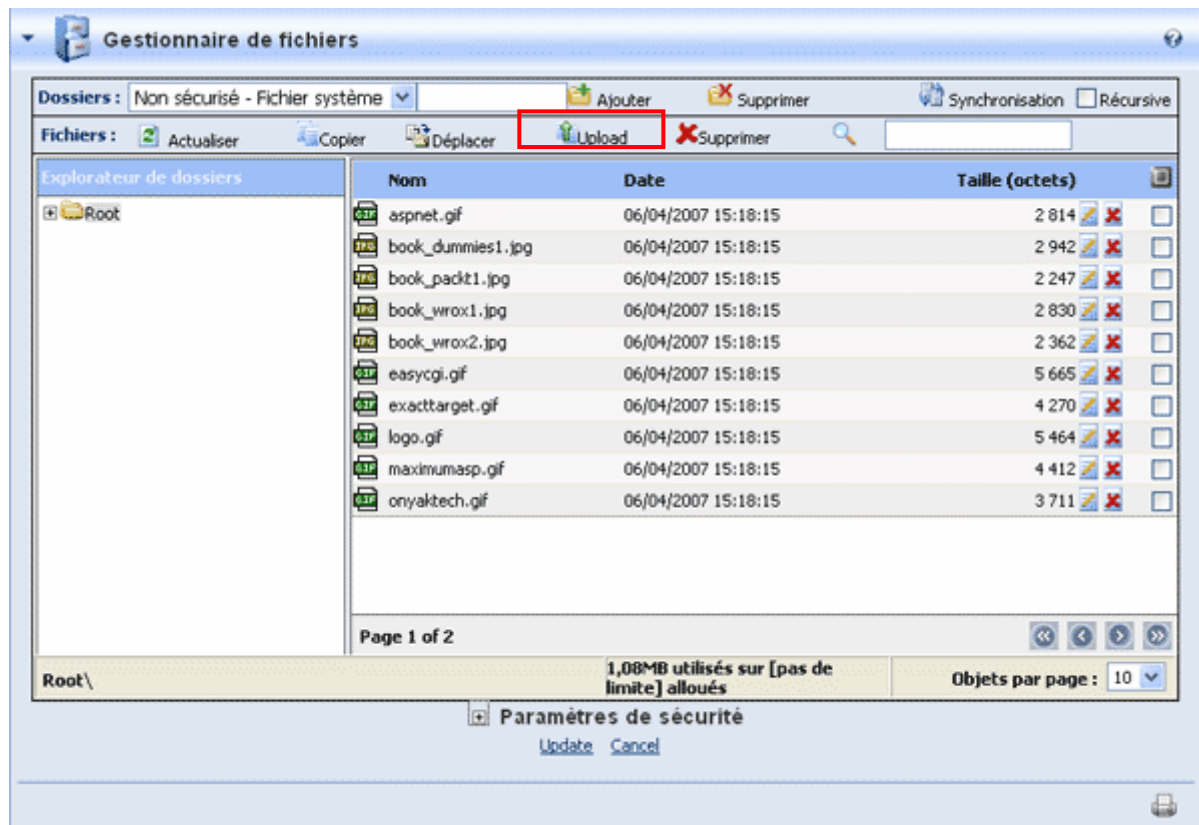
Gestionnaire de fichiers

Dossiers : Non sécurisé - Fichier système Ajouter Supprimer Synchronisation Récursive

Fichiers : Actualiser Copier Déplacer Upload Supprimer

Explorateur de dossiers

Root

| Nom | Date | Taille (octets) |
|---|---|---|
| aspnet.gif | 06/04/2007 15:18:15 | 2 814 |
| book_dummies1.jpg | 06/04/2007 15:18:15 | 2 942 |
| book_packt1.jpg | 06/04/2007 15:18:15 | 2 247 |
| book_wrox1.jpg | 06/04/2007 15:18:15 | 2 830 |
| book_wrox2.jpg | 06/04/2007 15:18:15 | 2 362 |
| easycgi.gif | 06/04/2007 15:18:15 | 5 665 |
| exacttarget.gif | 06/04/2007 15:18:15 | 4 270 |
| logo.gif | 06/04/2007 15:18:15 | 5 464 |
| maximumasp.gif | 06/04/2007 15:18:15 | 4 412 |
| onyaktech.gif | 06/04/2007 15:18:15 | 3 711 |

Page 1 of 2

Root\

1,08MB utilisés sur [pas de limite] alloués

Objets par page : 10

Paramètres de sécurité

Update Cancel